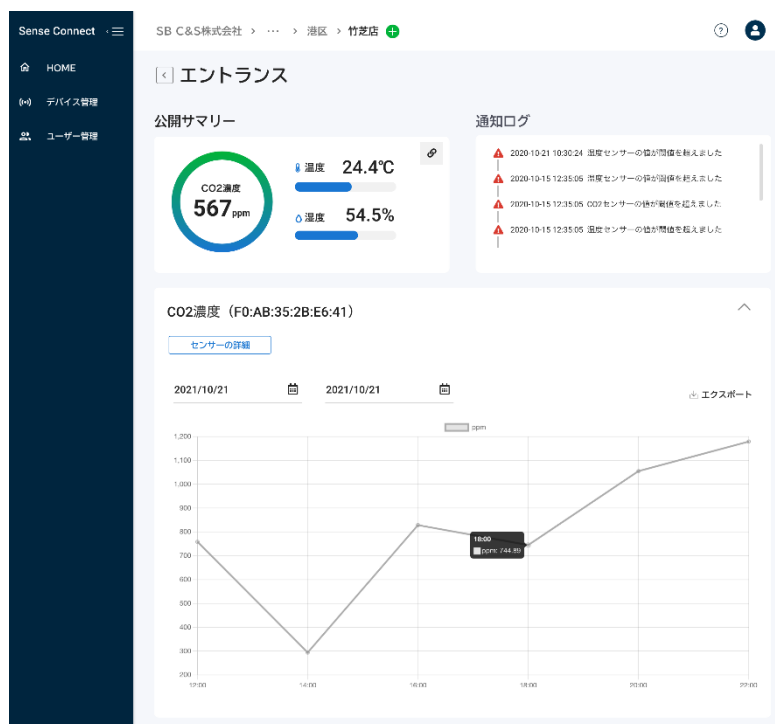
Sense Connect

HOME

デバイス管理

ユーザー管理

SB C&S株式会社 > ··· > 港区 > 竹芝店

エントランス

公開サマリー

CO2濃度
567ppm

温度 24.4℃

湿度 54.5%

通知ログ

2020-10-21 10:30:24 温度センサーの値が閾値を超えました
2020-10-15 12:35:05 湿度センサーの値が閾値を超えました
2020-10-15 12:35:05 CO2センサーの値が閾値を超えました
2020-10-15 12:35:05 温度センサーの値が閾値を超えました

CO2濃度（F0:AB:35:2B:E6:41）

センサーの詳細

2021/10/21

2021/10/21

エクスポート

ppm

1,200
1,100
1,000
900
800
700
600
500
400
300
200

18:00
ppm: 744.89

12:00
14:00
16:00
18:00
20:00
22:00